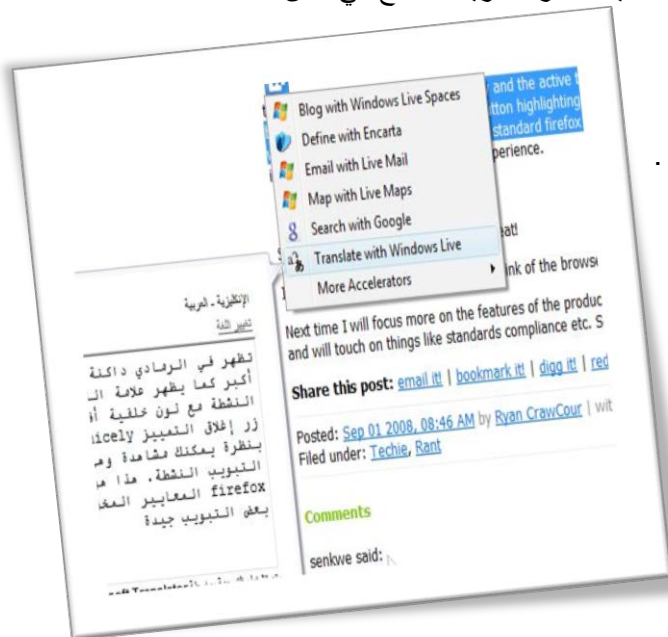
Blog with Windows Live Spaces
Define with Encarta
Email with Live Mail
Map with Live Maps
Search with Google
Translate with Windows Live
More Accelerators

and the active t
tton highlighting
standard firefox
perience.

eat!

ink of the brows

الإنجليزية - العربية
تغيير اللغة

تظهر في الرمادي داكنة
أكبر كما يظهر علامة الـ
النشطة مع لون خلفية أو
زر إغلاق التمييز nicely
بنظرة يمكنك مشاهدة وم
التبويب النشطة. هذا م
firefox المعايير المعـ
بعض التبويب جيدة

Next time I will focus more on the features of the produc and will touch on things like standards compliance etc. S

Share this post: email it! | bookmark it! | digg it! | red

Posted: Sep 01 2008, 08:46 AM by Ryan CrawCour | wit
Filed under: Techie, Rant

Comments

senkwe said: